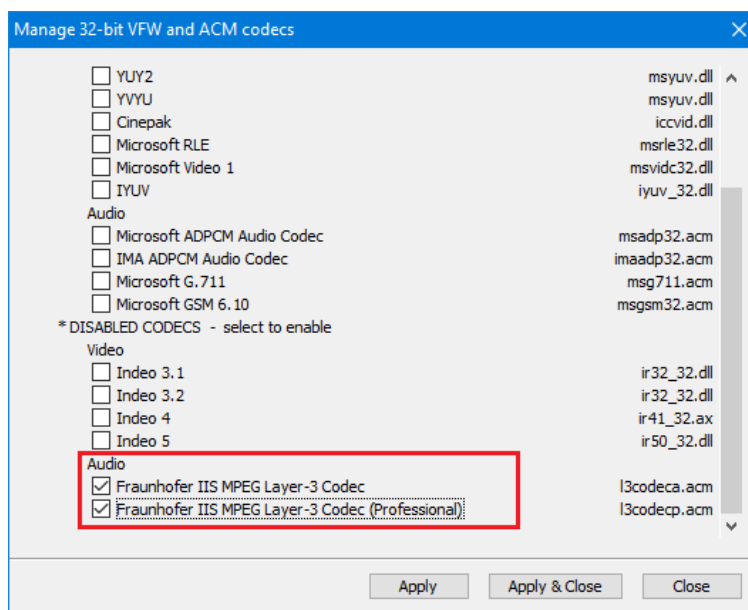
Manage 32-bit VFW and ACM codecs

YUY2 msyuv.dll
YVYU msyuv.dll
Cinepak iccvid.dll
Microsoft RLE msrle32.dll
Microsoft Video 1 msvidc32.dll
IYUV iyuv_32.dll
Audio
Microsoft ADPCM Audio Codec msadp32.acm
IMA ADPCM Audio Codec imaadp32.acm
Microsoft G.711 msg711.acm
Microsoft GSM 6.10 msgsm32.acm
* DISABLED CODECS - select to enable
Video
Indeo 3.1 ir32_32.dll
Indeo 3.2 ir32_32.dll
Indeo 4 ir41_32.ax
Indeo 5 ir50_32.dll
Audio
Fraunhofer IIS MPEG Layer-3 Codec l3codeca.acm
Fraunhofer IIS MPEG Layer-3 Codec (Professional) l3codecp.acm

Apply Apply & Close Close